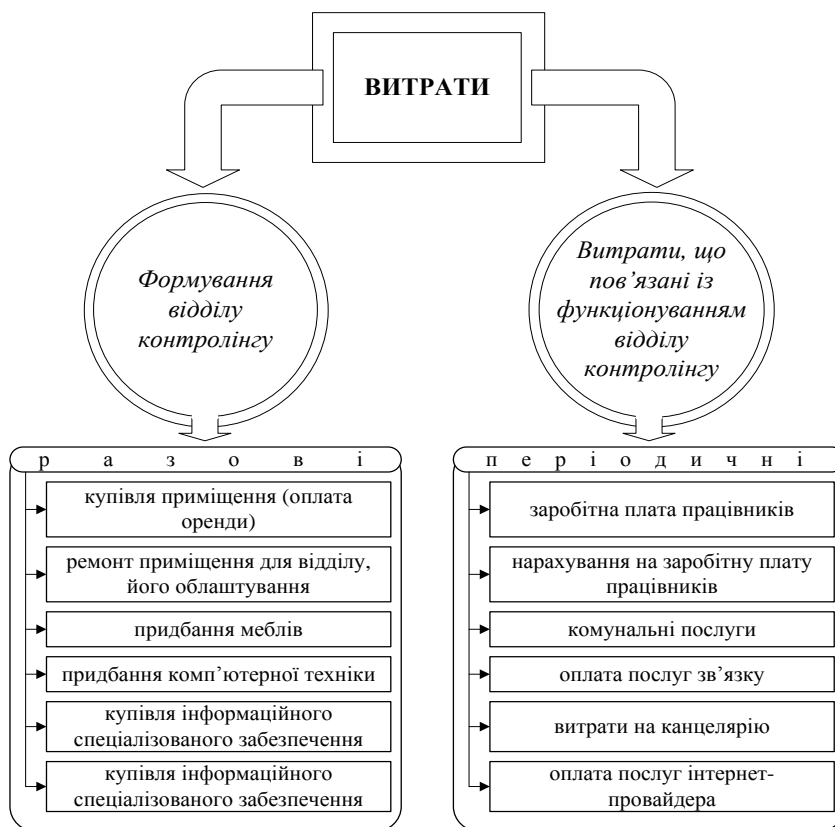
ВИТРАТИ

Формування відділу контролінгу

Витрати, що пов’язані із функціонуванням відділу контролінгу

р а з о в і

купівля приміщення (оплата оренди)

ремонт приміщення для відділу, його облаштування

придбання меблів

придбання комп’ютерної техніки

купівля інформаційного спеціалізованого забезпечення

купівля інформаційного спеціалізованого забезпечення

п е р і о д и ч н і

заробітна плата працівників

нарахування на заробітну плату працівників

комунальні послуги

оплата послуг зв’язку

витрати на канцелярію

оплата послуг інтернет-провайдера